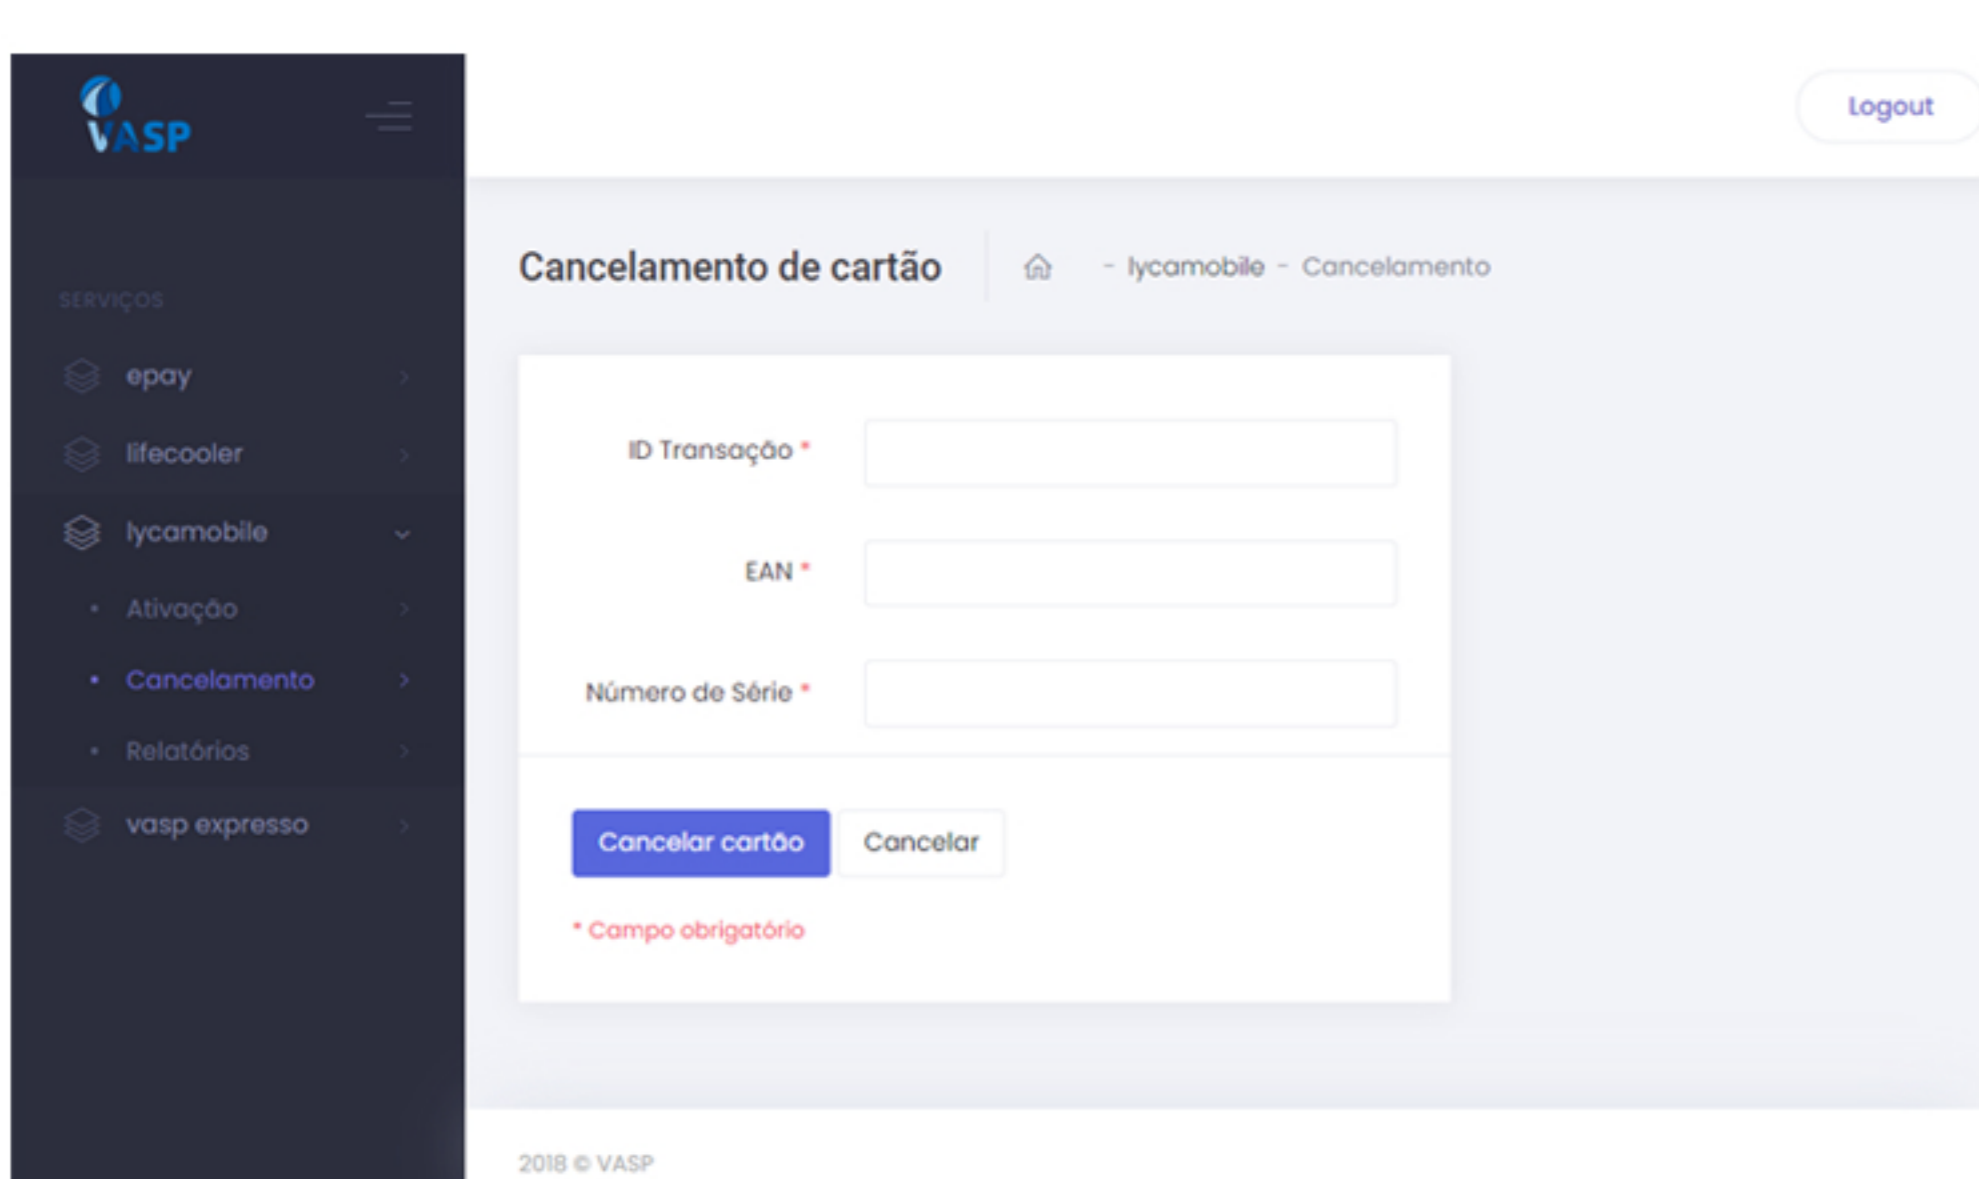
VASP

Logout

SERVIÇOS

epay

lifecooler

lycamobile

Ativação

Cancelamento

Relatórios

vasp expresso

Cancelamento de cartão

- lycamobile - Cancelamento

ID Transação *

EAN *

Número de Série *

Cancelar cartão

Cancelar

* Campo obrigatório

2018 © VASP